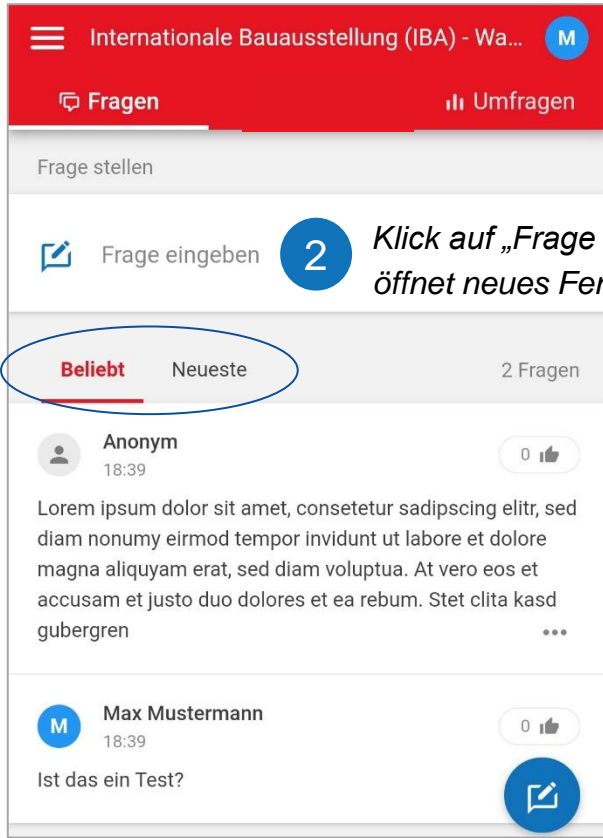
Internationale Bauausstellung (IBA) - Wa...

M

Fragen

Umfragen

Frage stellen

Frage eingeben

2

Klick auf „Frage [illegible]
öffnet neues Fe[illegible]

Beliebt

Neueste

2 Fragen

Anonym
18:39

0

Lorem ipsum dolor sit amet, consetetur sadipscing elitr, sed diam nonumy eirmod tempor invidunt ut labore et dolore magna aliquyam erat, sed diam voluptua. At vero eos et accusam et justo duo dolores et ea rebum. Stet clita kasd gubergren

M

Max Mustermann
18:39

0

Ist das ein Test?